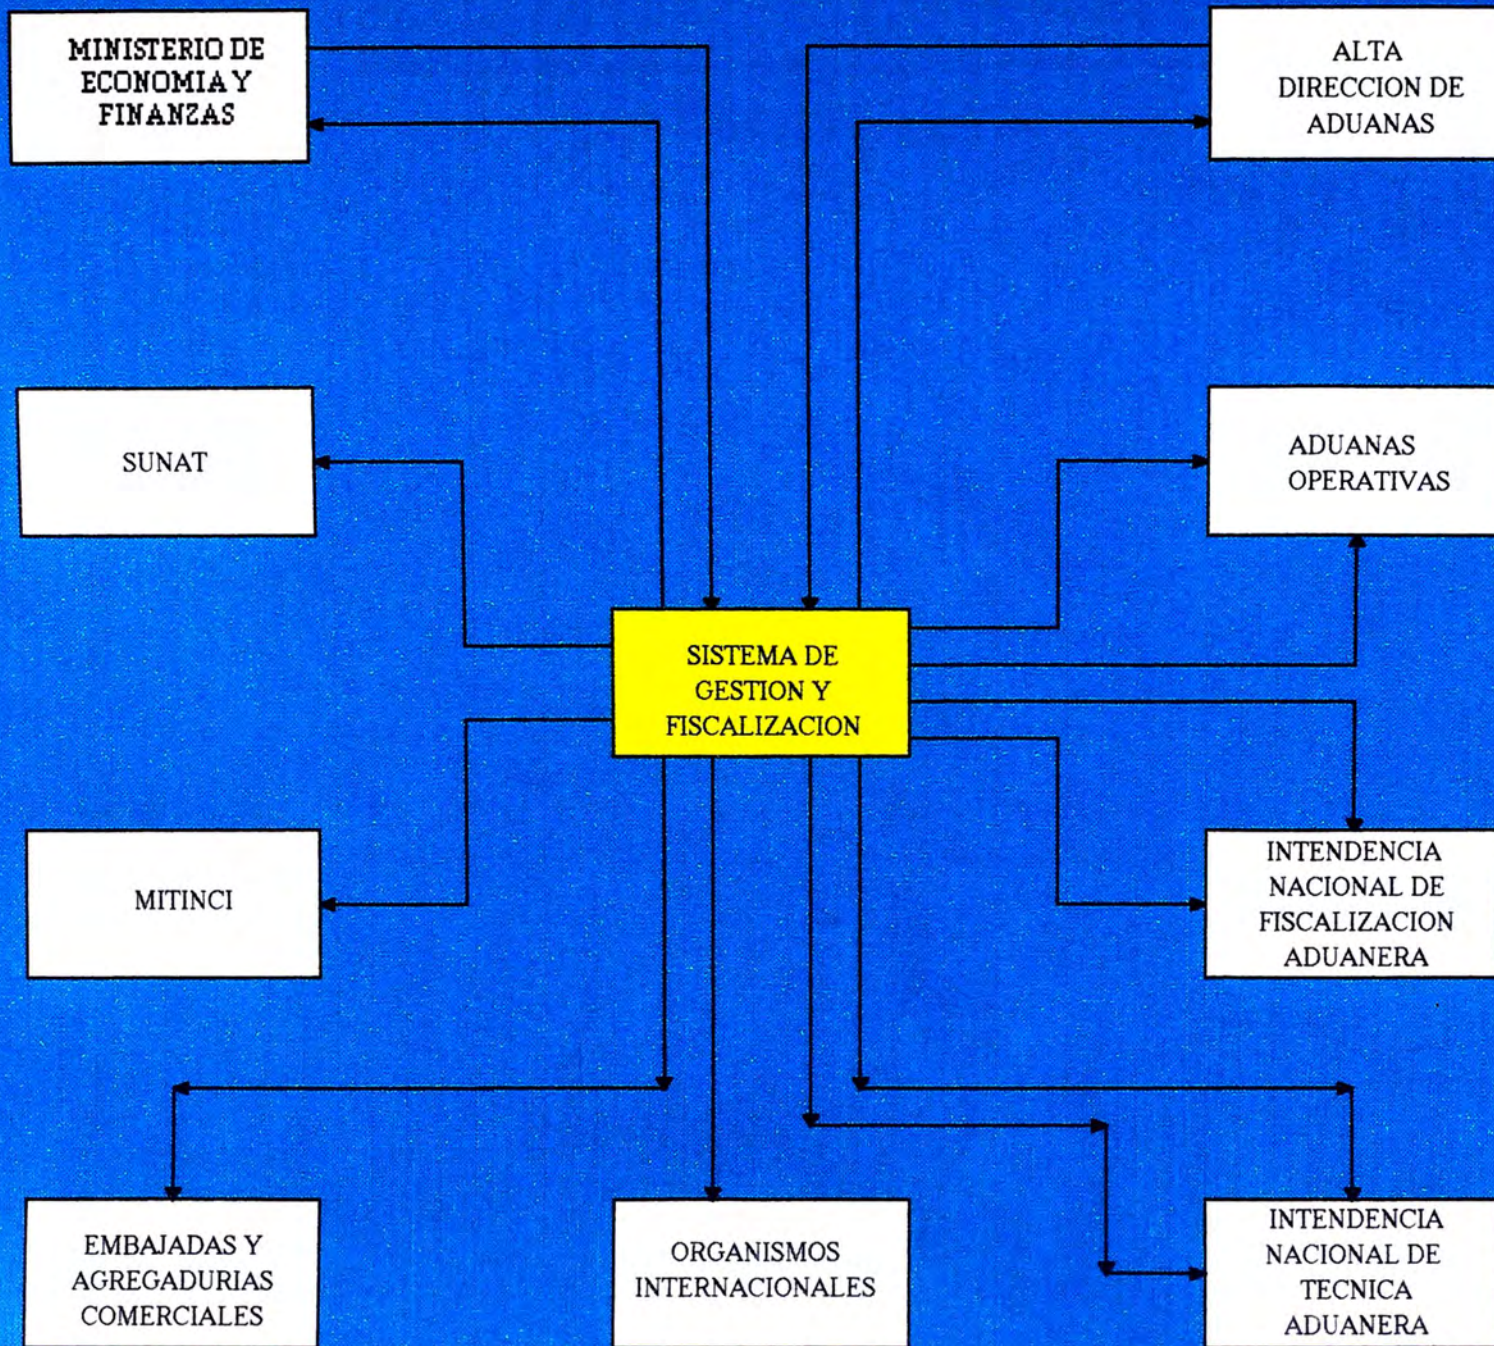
MINISTERIO DE ECONOMIA Y FINANZAS

ALTA DIRECCION DE ADUANAS

SUNAT

ADUANAS OPERATIVAS

SISTEMA DE GESTION Y FISCALIZACION

MITINCI

INTENDENCIA NACIONAL DE FISCALIZACION ADUANERA

EMBAJADAS Y AGREGADURIAS COMERCIALES

ORGANISMOS INTERNACIONALES

INTENDENCIA NACIONAL DE TECNICA ADUANERA